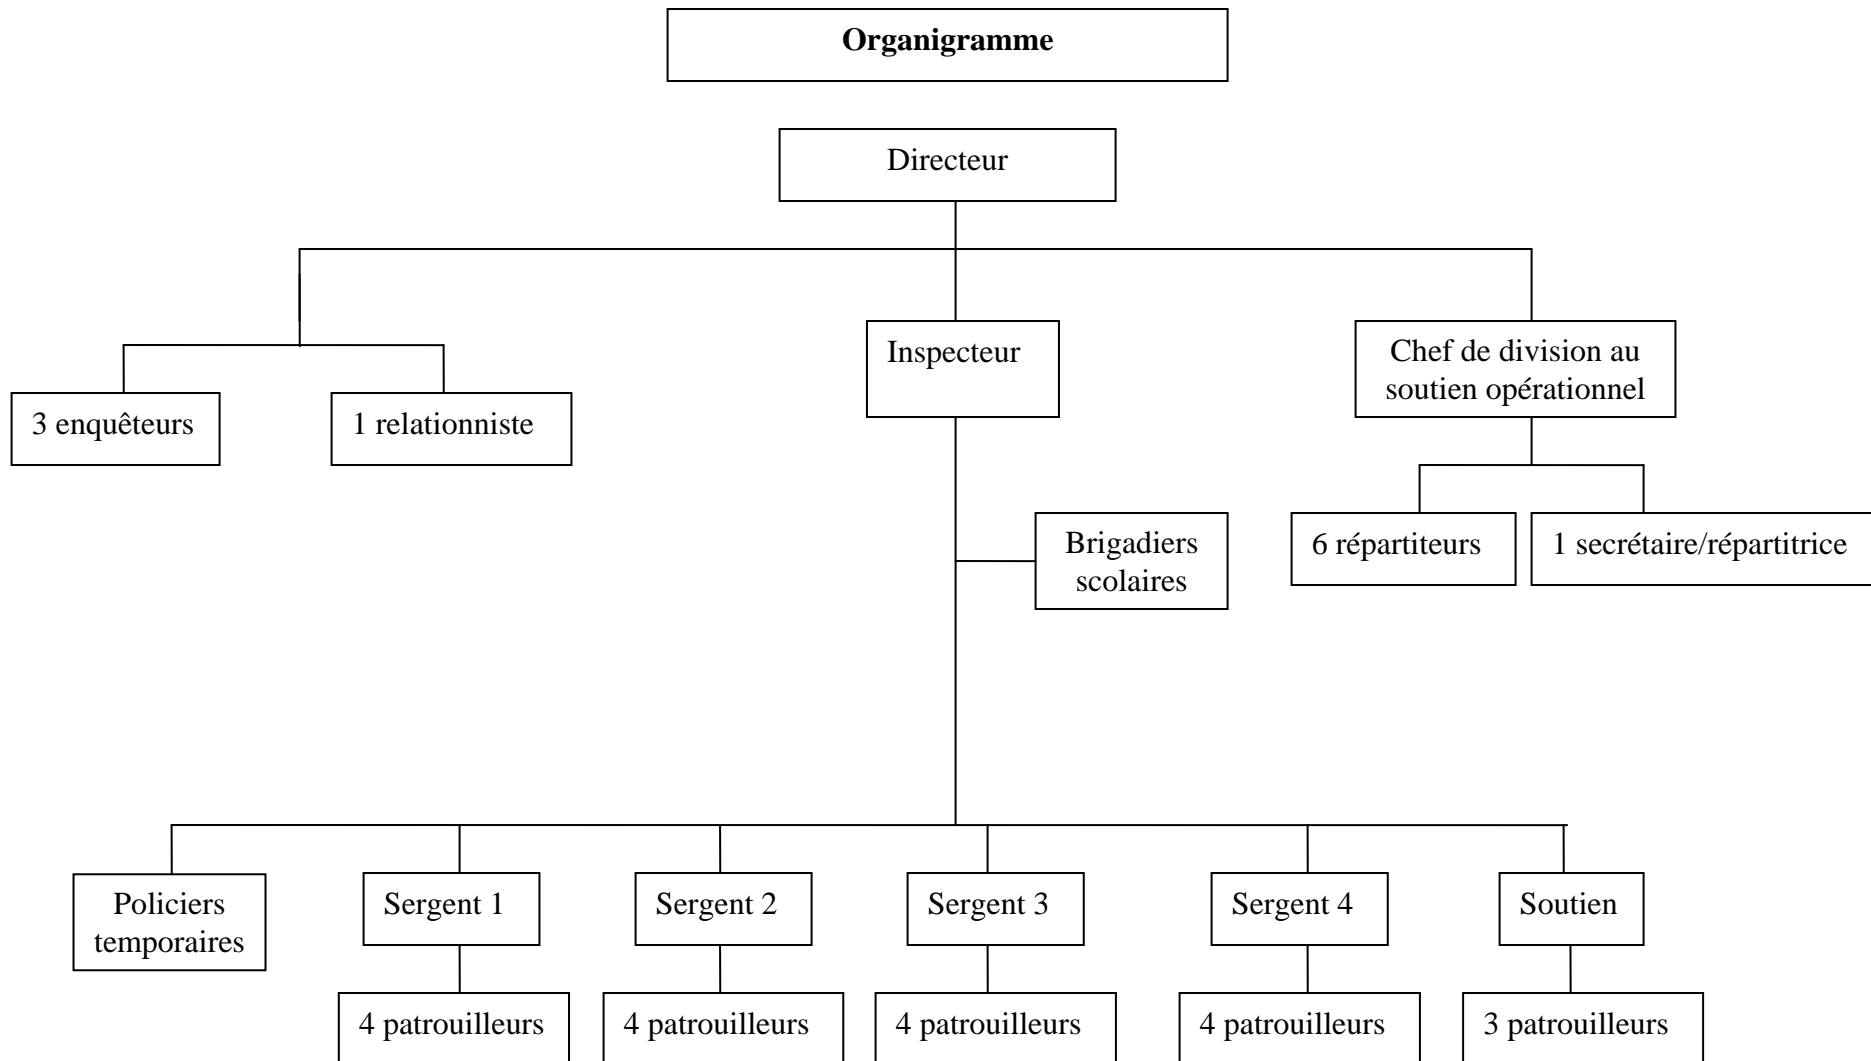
**Organigramme**

Directeur

3 enquêteurs

1 relationniste

Inspecteur

Chef de division au soutien opérationnel

Brigadiers scolaires

6 répartiteurs

1 secrétaire/répartitrice

Policiers temporaires

Sergent 1

Sergent 2

Sergent 3

Sergent 4

Soutien

4 patrouilleurs

4 patrouilleurs

4 patrouilleurs

4 patrouilleurs

3 patrouilleurs